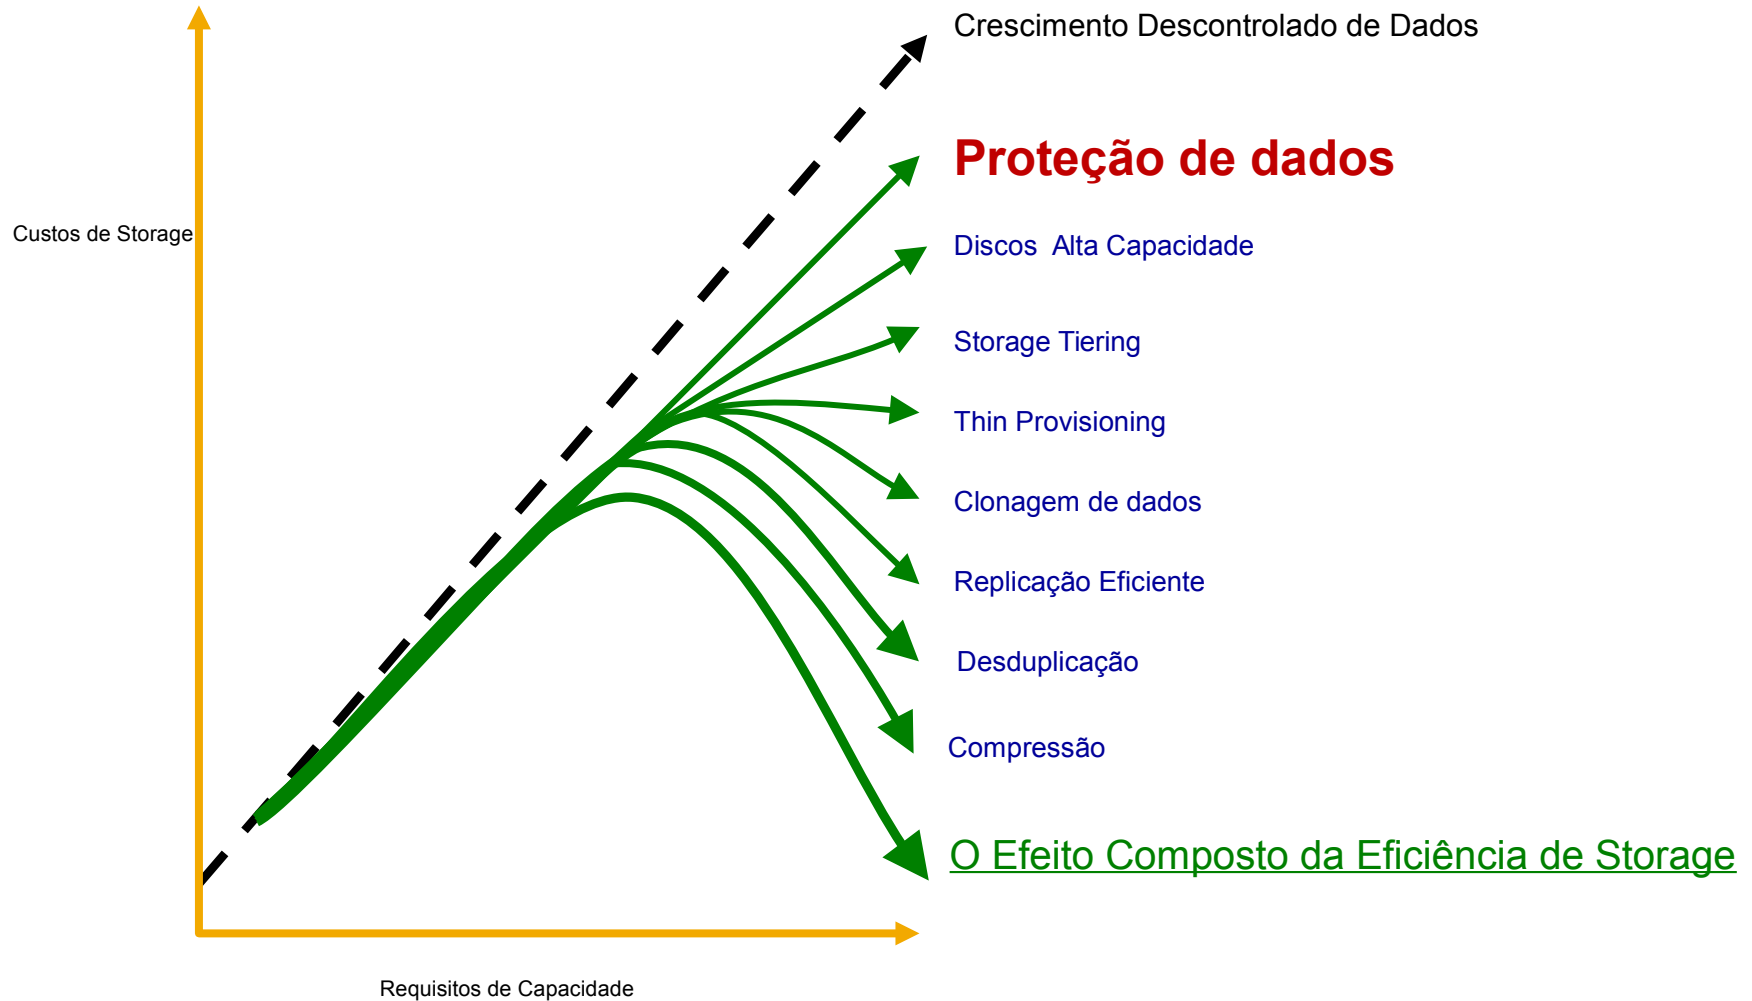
Crescimento Descontrolado de Dados

Proteção de dados

Custos de Storage

Discos  Alta Capacidade

Storage Tiering

Thin Provisioning

Clonagem de dados

Replicação Eficiente

Desduplicação

Compressão

O Efeito Composto da Eficiência de Storage

Requisitos de Capacidade